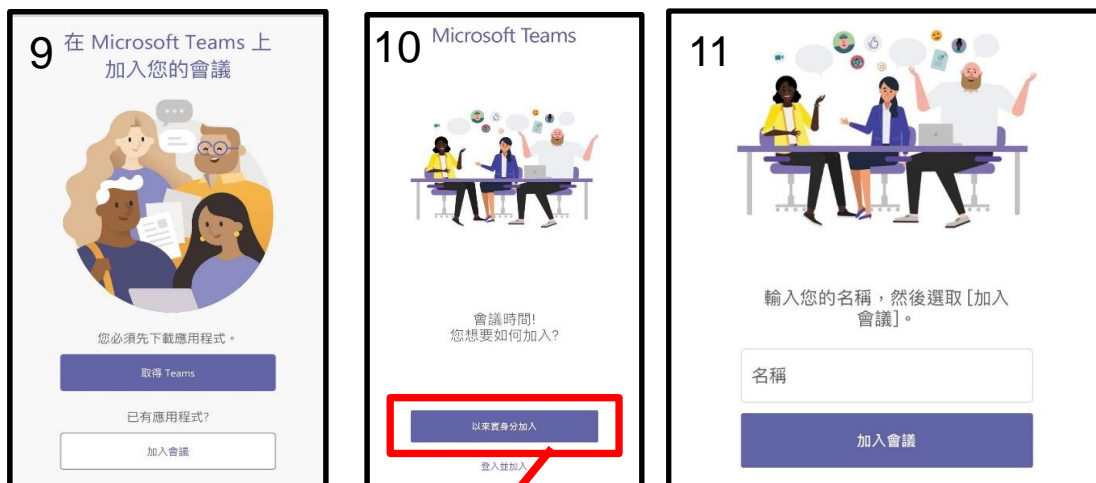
9 在 Microsoft Teams 上加入您的會議

您必須先下載應用程式。

取得 Teams

已有應用程式?

加入會議

10 Microsoft Teams

會議時間!
您想要如何加入?

以來賓身分加入

登入並加入

11

輸入您的名稱，然後選取 [加入會議]。

名稱

加入會議